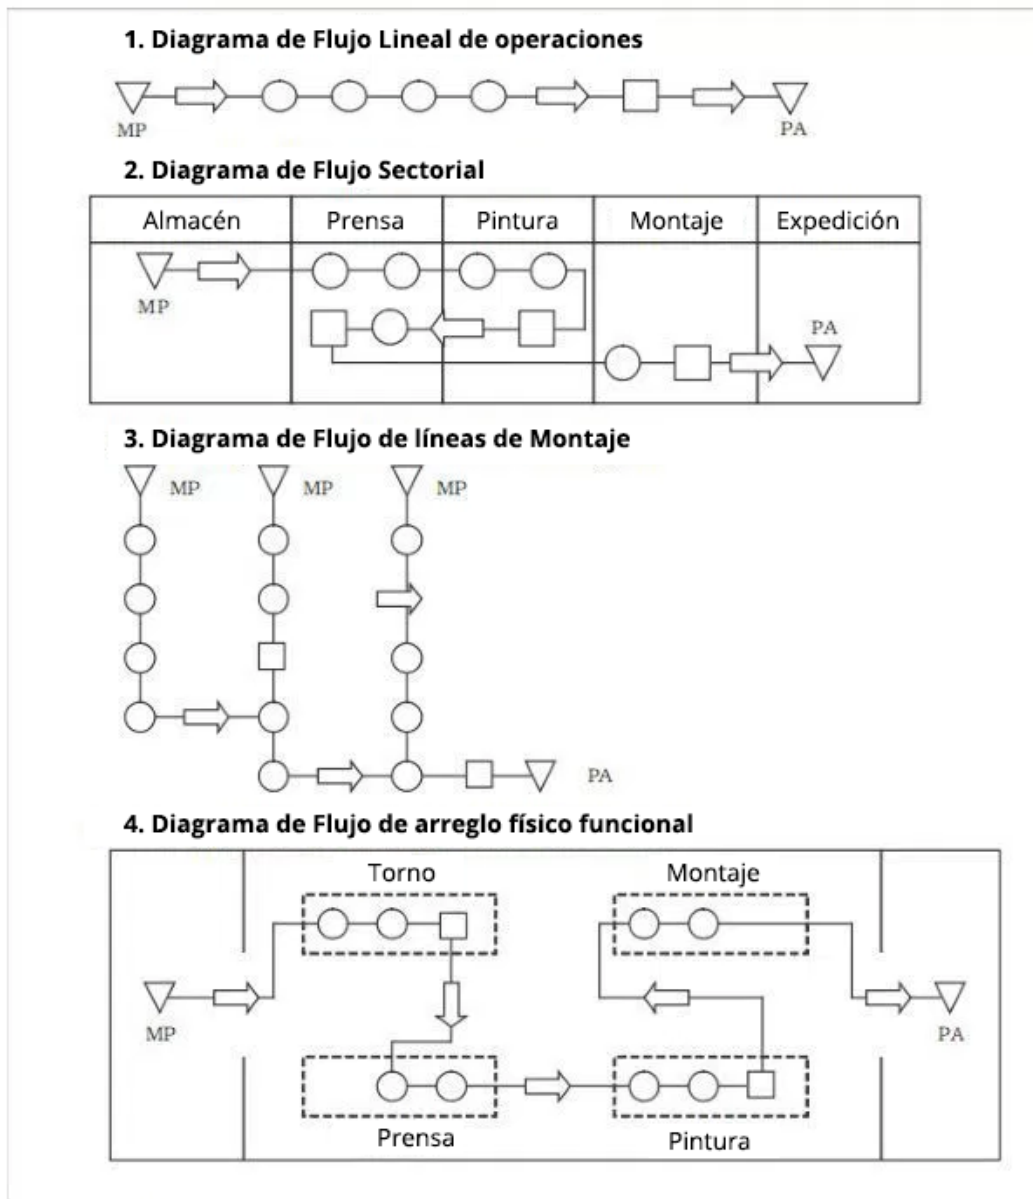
1. Diagrama de Flujo Lineal de operaciones

MP

PA

2. Diagrama de Flujo Sectorial

| Almacén | Prensa | Pintura | Montaje | Expedición |
|---|---|---|---|---|
| MP | | | | PA |

3. Diagrama de Flujo de líneas de Montaje

MP MP MP

PA

4. Diagrama de Flujo de arreglo físico funcional

Torno

Montaje

MP

PA

Prensa

Pintura